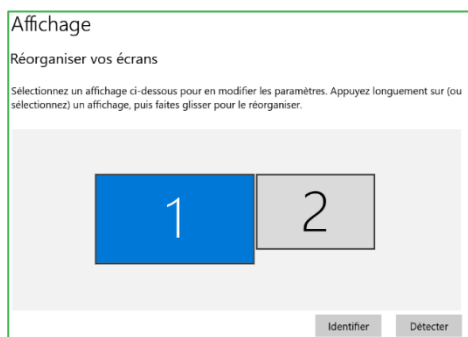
Affichage

Réorganiser vos écrans

Sélectionnez un affichage ci-dessous pour en modifier les paramètres. Appuyez longuement sur (ou sélectionnez) un affichage, puis faites glisser pour le réorganiser.

1

2

Identifier

Détecter